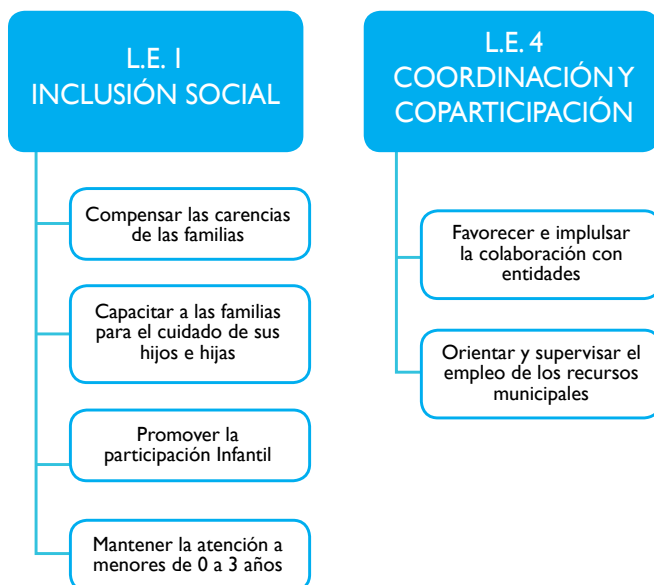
L.E. 1
INCLUSIÓN SOCIAL

Compensar las carencias de las familias

Capacitar a las familias para el cuidado de sus hijos e hijas

Promover la participación Infantil

Mantener la atención a menores de 0 a 3 años

L.E. 4
COORDINACIÓN Y COPARTICIPACIÓN

Favorecer e implulsar la colaboración con entidades

Orientar y supervisar el empleo de los recursos municipales